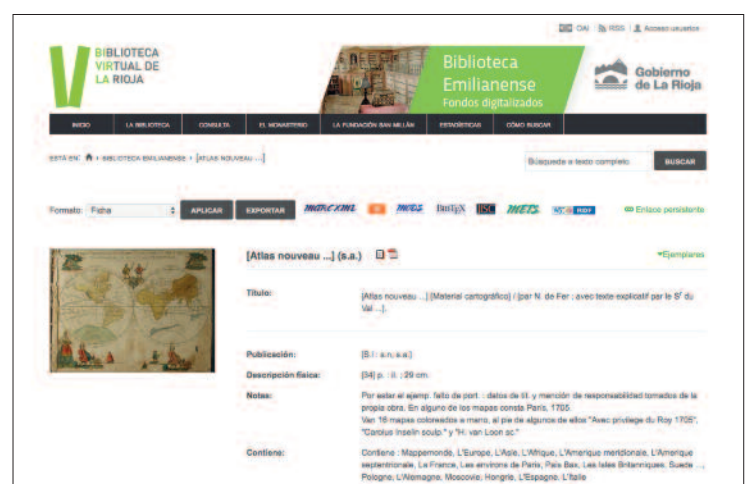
OAI RSS Acceso usuarios

BIBLIOTECA VIRTUAL DE LA RIOJA

Biblioteca Emilianense
Fondos digitalizados

Gobierno de La Rioja

INICIO | LA BIBLIOTECA | CONSULTA | EL MONASTERIO | LA FUNDACIÓN SAN MILLÁN | ESTADÍSTICAS | CÓMO BUSCAR

ESTÁ EN: > BIBLIOTECA EMILIANENSE > [ATLAS NOUVEAU ...]

Búsqueda a texto completo | BUSCAR

Formato: Ficha | APLICAR | EXPORTAR | marcxml | MODS | BibTeX | ISBD | METS | RDF

Enlace persistente

[Atlas nouveau ...] (s.a.)

Ejemplares

| | |
|---|---|
| Título: | [Atlas nouveau ...] [Material cartográfico] / [par N. de Fer ; avec texte explicatif par le S^r du Val ...]. |
| Publicación: | [S.l. : s.n., s.a.] |
| Descripción física: | [34] p. : il. ; 29 cm |
| Notas: | Por estar el ejemp. falto de port. : datos de tít. y mención de responsabilidad tomados de la propia obra. En alguno de los mapas consta Paris, 1705. Van 18 mapas coloreados a mano, al pie de alguno de ellos "Avec privilege du Roy 1705", "Carolus Inselin sculp." y "H. van Loon sc." |
| Contiene: | Contiene : Mappemonde, L'Europe, L'Asie, L'Afrique, L'Amerique meridionale, L'Amerique septentrionale, La France, Les environs de Paris, Pais Bax, Les Isles Britanniques, Suede ..., Pologne, L'Allemagne, Moscovie, Hongrie, L'Espagne, L'Italie |